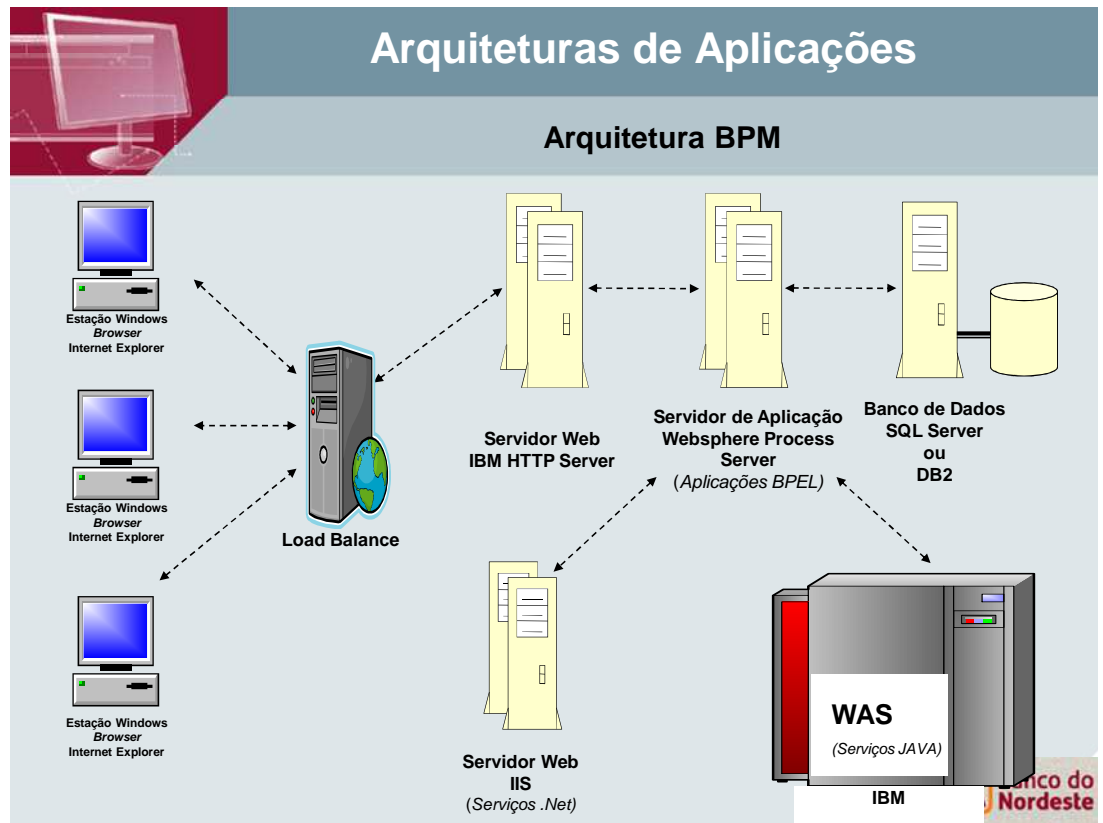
Arquiteturas de Aplicações

Arquitetura BPM

Estação Windows
Browser
Internet Explorer

Estação Windows
Browser
Internet Explorer

Estação Windows
Browser
Internet Explorer

Load Balance

Servidor Web
IBM HTTP Server

Servidor de Aplicação
Websphere Process
Server
(Aplicações BPEL)

Banco de Dados
SQL Server
ou
DB2

Servidor Web
IIS
(Serviços .Net)

WAS
(Serviços JAVA)

IBM

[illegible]anco do
Nordeste